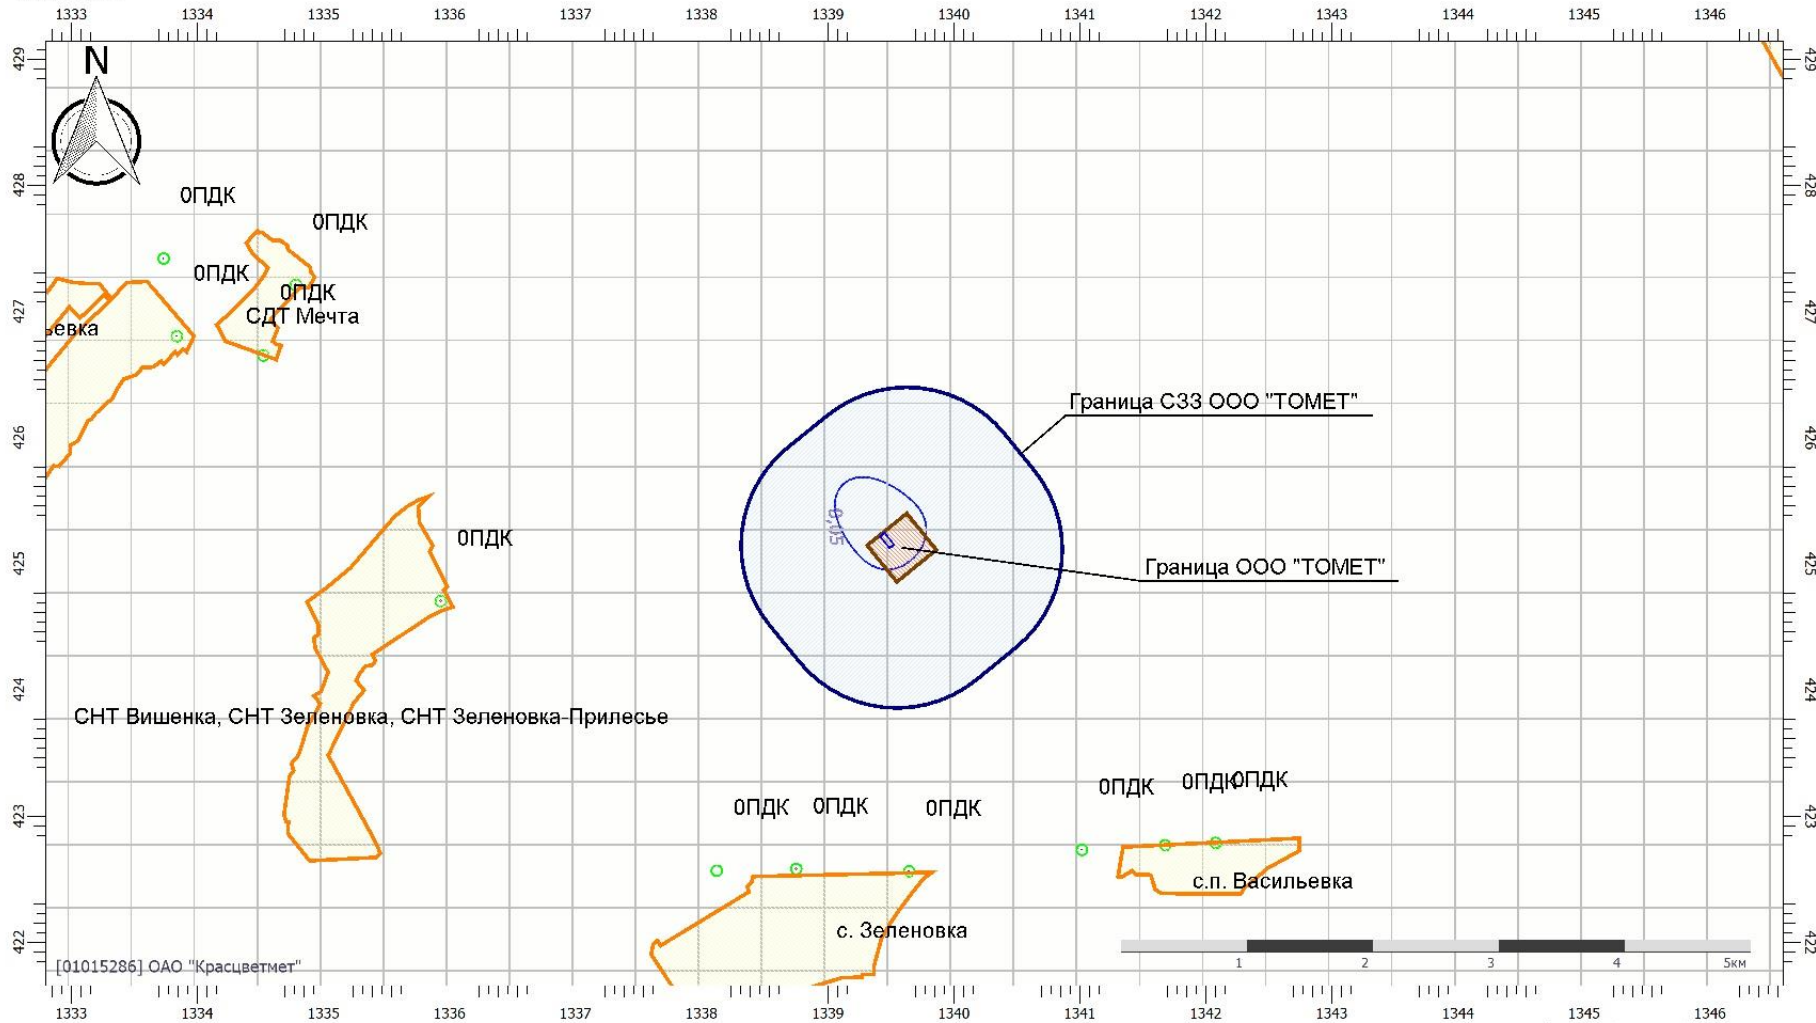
1333 1334 1335 1336 1337 1338 1339 1340 1341 1342 1343 1344 1345 1346

N

429 428 427 426 425 424 423 422

0ПДК

0ПДК

0ПДК

0ПДК

СДТ Мечта

ьевка

Граница СЗЗ ООО "ТОМЕТ"

0.05

0ПДК

Граница ООО "ТОМЕТ"

СНТ Вишенка, СНТ Зеленовка, СНТ Зеленовка-Прилесье

0ПДК 0ПДК 0ПДК

0ПДК 0ПДК0ПДК

с.п. Васильевка

с. Зеленовка

[01015286] ОАО "Красцветмет"

1 2 3 4 5км

1333 1334 1335 1336 1337 1338 1339 1340 1341 1342 1343 1344 1345 1346